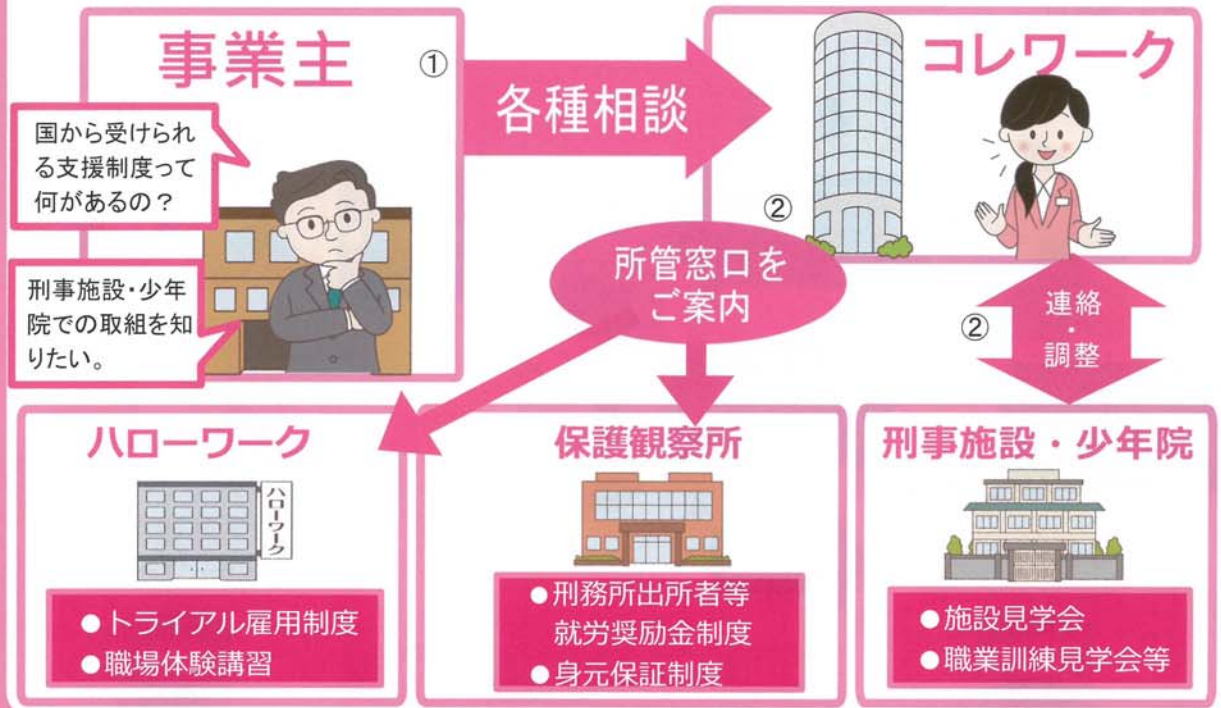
事業主

①

各種相談

国から受けられる支援制度って何があるの？

刑事施設・少年院での取組を知りたい。

コレワーク

②

所管窓口をご案内

②

連絡・調整

ハローワーク

ハローワーク

●トライアル雇用制度
●職場体験講習

保護観察所

●刑務所出所者等就労奨励金制度
●身元保証制度

刑事施設・少年院

●施設見学会
●職業訓練見学会等